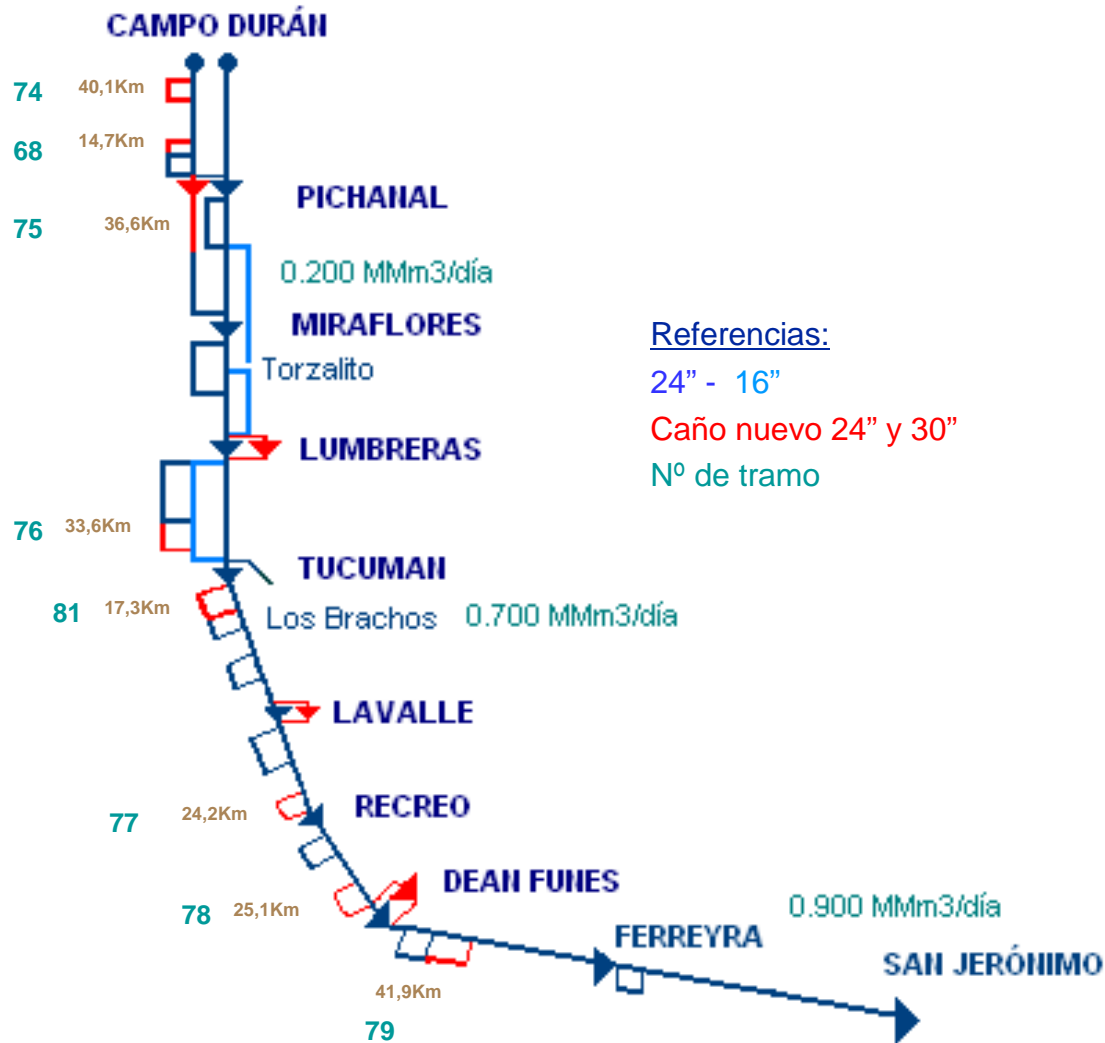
CAMPO DURÁN

74 40,1Km

68 14,7Km

PICHANAL

75 36,6Km

0.200 MMm3/día

MIRAFLORES

Referencias:
24” - 16”
Caño nuevo 24” y 30”
Nº de tramo

Torzalito

LUMBRERAS

76 33,6Km

TUCUMAN

81 17,3Km

Los Brachos 0.700 MMm3/día

LAVALLE

RECREO

77 24,2Km

DEAN FUNES

78 25,1Km

0.900 MMm3/día

FERREYRA

SAN JERÓNIMO

41,9Km

79